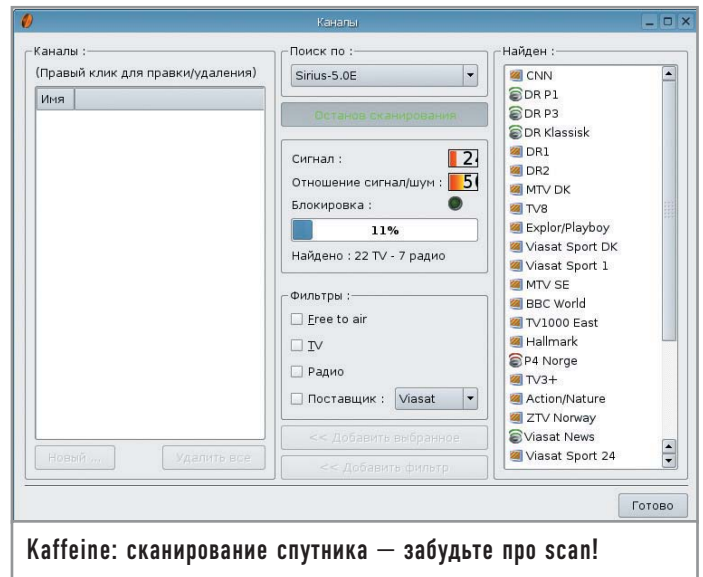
Каналы

Каналы :
(Правый клик для правки/удаления)

| Имя | |
|---|---|

Новый ...
Удалить все

Поиск по :
Sirius-5.0E
Останов сканирования

Сигнал : 2
Отношение сигнал/шум : 5
Блокировка :
11%
Найдено : 22 TV - 7 радио

Фильтры :
Free to air
TV
Радио
Поставщик : Viasat

<< Добавить выбранное
<< Добавить фильтр

Найден :
CNN
DR P1
DR P3
DR Klassisk
DR1
DR2
MTV DK
TV8
Explor/Playboy
Viasat Sport DK
Viasat Sport 1
MTV SE
BBC World
TV1000 East
Hallmark
P4 Norge
TV3+
Action/Nature
ZTV Norway
Viasat News
Viasat Sport 24

Готово

Kaffeine: сканирование спутника — забудьте про scan!